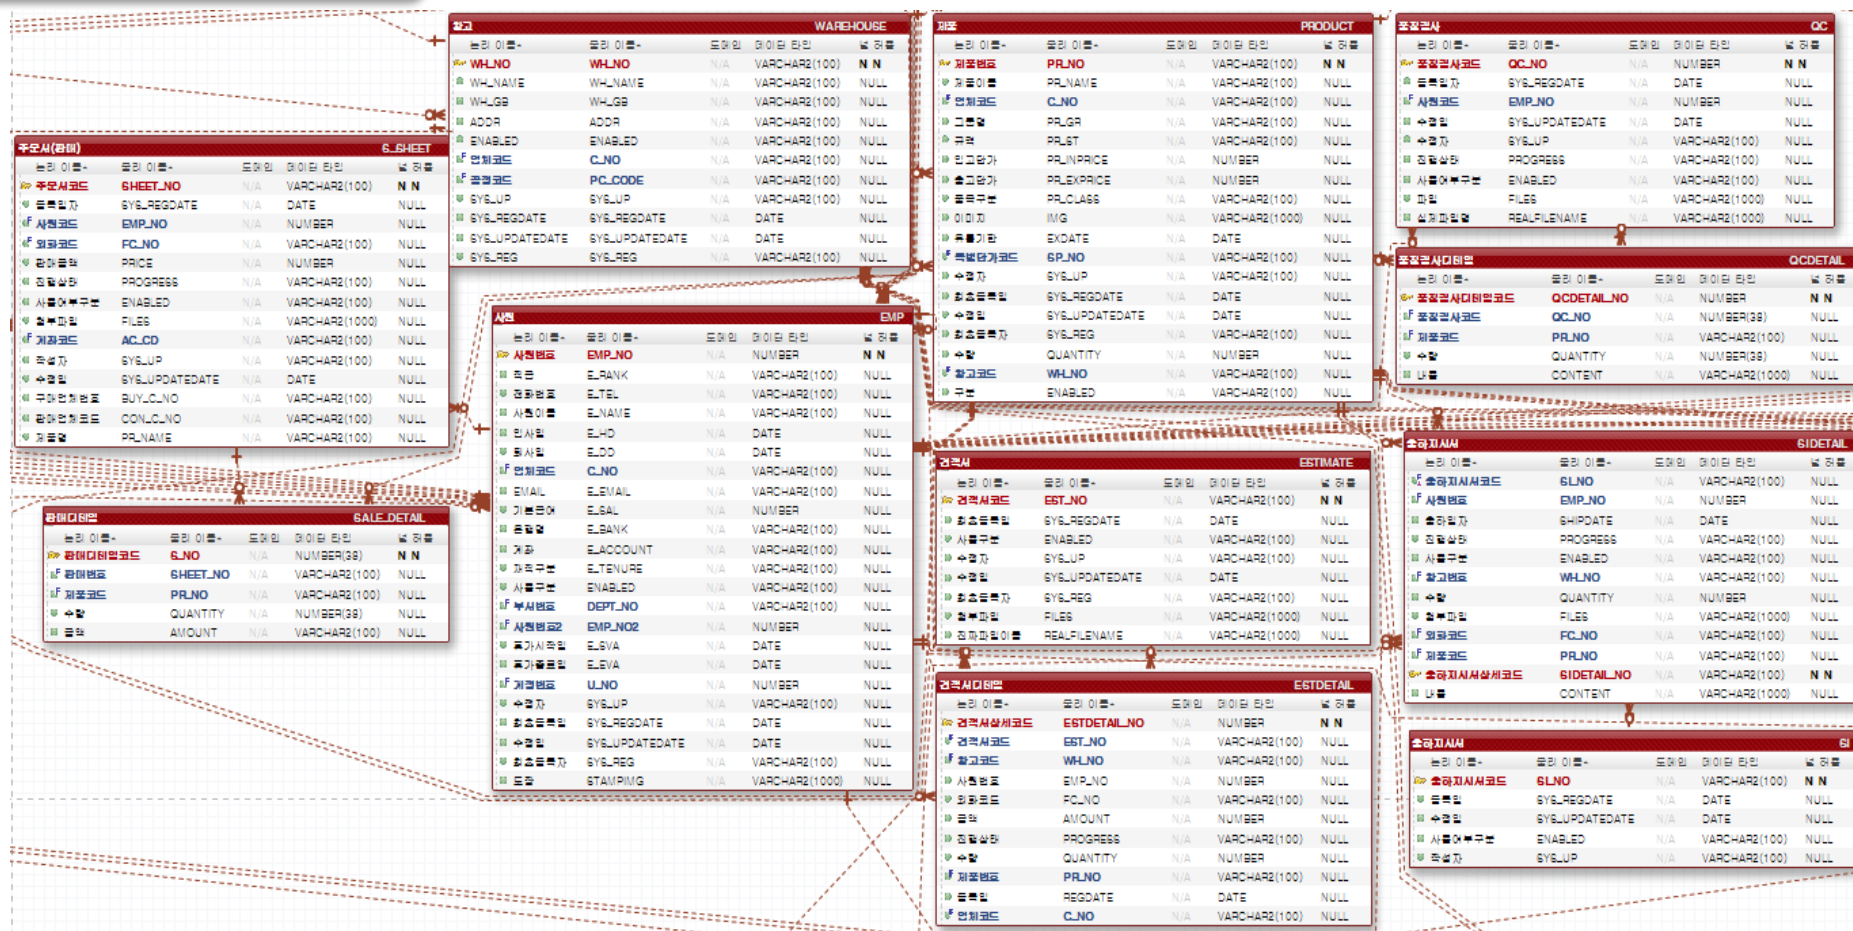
창고 WAREHOUSE

| 논리 이름 | 물리 이름 | 도메인 | 데이터 타입 | 널 허용 |
|---|---|---|---|---|
| WH_NO | WH_NO | N/A | VARCHAR2(100) | N N |
| WH_NAME | WH_NAME | N/A | VARCHAR2(100) | NULL |
| WH_GB | WH_GB | N/A | VARCHAR2(100) | NULL |
| ADDR | ADDR | N/A | VARCHAR2(100) | NULL |
| ENABLED | ENABLED | N/A | VARCHAR2(100) | NULL |
| 업체코드 | C_NO | N/A | VARCHAR2(100) | NULL |
| 품목코드 | PC_CODE | N/A | VARCHAR2(100) | NULL |
| SYS_UP | SYS_UP | N/A | VARCHAR2(100) | NULL |
| SYS_REGDATE | SYS_REGDATE | N/A | DATE | NULL |
| SYS_UPDATEDATE | SYS_UPDATEDATE | N/A | DATE | NULL |
| SYS_REG | SYS_REG | N/A | VARCHAR2(100) | NULL |

제품 PRODUCT

| 논리 이름 | 물리 이름 | 도메인 | 데이터 타입 | 널 허용 |
|---|---|---|---|---|
| 제품번호 | PR_NO | N/A | VARCHAR2(100) | N N |
| 제품이름 | PR_NAME | N/A | VARCHAR2(100) | NULL |
| 업체코드 | C_NO | N/A | VARCHAR2(100) | NULL |
| 그룹명 | PR_GR | N/A | VARCHAR2(100) | NULL |
| 규격 | PR_ST | N/A | VARCHAR2(100) | NULL |
| 입고단가 | PR_INPRICE | N/A | NUMBER | NULL |
| 출고단가 | PR_EXPRICE | N/A | NUMBER | NULL |
| 품목구분 | PR_CLASS | N/A | VARCHAR2(100) | NULL |
| 이미지 | IMG | N/A | VARCHAR2(1000) | NULL |
| 유통기한 | EXDATE | N/A | DATE | NULL |
| 특별단가코드 | SP_NO | N/A | VARCHAR2(100) | NULL |
| 수정자 | SYS_UP | N/A | VARCHAR2(100) | NULL |
| 최초등록일 | SYS_REGDATE | N/A | DATE | NULL |
| 수정일 | SYS_UPDATEDATE | N/A | DATE | NULL |
| 최초등록자 | SYS_REG | N/A | VARCHAR2(100) | NULL |
| 수량 | QUANTITY | N/A | NUMBER | NULL |
| 창고코드 | WH_NO | N/A | VARCHAR2(100) | NULL |
| 구분 | ENABLED | N/A | VARCHAR2(100) | NULL |

품질검사 QC

| 논리 이름 | 물리 이름 | 도메인 | 데이터 타입 | 널 허용 |
|---|---|---|---|---|
| 품질검사코드 | QC_NO | N/A | NUMBER | N N |
| 등록일자 | SYS_REGDATE | N/A | DATE | NULL |
| 사원코드 | EMP_NO | N/A | NUMBER | NULL |
| 수정일 | SYS_UPDATEDATE | N/A | DATE | NULL |
| 수정자 | SYS_UP | N/A | VARCHAR2(100) | NULL |
| 진행상태 | PROGRESS | N/A | VARCHAR2(100) | NULL |
| 사용여부구분 | ENABLED | N/A | VARCHAR2(100) | NULL |
| 파일 | FILES | N/A | VARCHAR2(1000) | NULL |
| 실제파일명 | REALFILENAME | N/A | VARCHAR2(1000) | NULL |

주문서(판매) S_SHEET

| 논리 이름 | 물리 이름 | 도메인 | 데이터 타입 | 널 허용 |
|---|---|---|---|---|
| 주문서코드 | SHEET_NO | N/A | VARCHAR2(100) | N N |
| 등록일자 | SYS_REGDATE | N/A | DATE | NULL |
| 사원코드 | EMP_NO | N/A | NUMBER | NULL |
| 외래코드 | FC_NO | N/A | VARCHAR2(100) | NULL |
| 판매금액 | PRICE | N/A | NUMBER | NULL |
| 진행상태 | PROGRESS | N/A | VARCHAR2(100) | NULL |
| 사용여부구분 | ENABLED | N/A | VARCHAR2(100) | NULL |
| 첨부파일 | FILES | N/A | VARCHAR2(1000) | NULL |
| 거래처코드 | AC_CD | N/A | VARCHAR2(100) | NULL |
| 작성자 | SYS_UP | N/A | VARCHAR2(100) | NULL |
| 수정일 | SYS_UPDATEDATE | N/A | DATE | NULL |
| 구매업체번호 | BUY_C_NO | N/A | VARCHAR2(100) | NULL |
| 판매업체코드 | CON_C_NO | N/A | VARCHAR2(100) | NULL |
| 제품명 | PR_NAME | N/A | VARCHAR2(100) | NULL |

품질검사디테일 QCDETAIL

| 논리 이름 | 물리 이름 | 도메인 | 데이터 타입 | 널 허용 |
|---|---|---|---|---|
| 품질검사디테일코드 | QCDETAIL_NO | N/A | NUMBER | N N |
| 품질검사코드 | QC_NO | N/A | NUMBER(38) | NULL |
| 제품코드 | PR_NO | N/A | VARCHAR2(100) | NULL |
| 수량 | QUANTITY | N/A | NUMBER(38) | NULL |
| 내용 | CONTENT | N/A | VARCHAR2(1000) | NULL |

사원 EMP

| 논리 이름 | 물리 이름 | 도메인 | 데이터 타입 | 널 허용 |
|---|---|---|---|---|
| 사원번호 | EMP_NO | N/A | NUMBER | N N |
| 직급 | E_RANK | N/A | VARCHAR2(100) | NULL |
| 전화번호 | E_TEL | N/A | VARCHAR2(100) | NULL |
| 사원이름 | E_NAME | N/A | VARCHAR2(100) | NULL |
| 입사일 | E_HD | N/A | DATE | NULL |
| 퇴사일 | E_DD | N/A | DATE | NULL |
| 업체코드 | C_NO | N/A | VARCHAR2(100) | NULL |
| EMAIL | E_EMAIL | N/A | VARCHAR2(100) | NULL |
| 기본급여 | E_SAL | N/A | NUMBER | NULL |
| 은행명 | E_BANK | N/A | VARCHAR2(100) | NULL |
| 계좌 | E_ACCOUNT | N/A | VARCHAR2(100) | NULL |
| 재직구분 | E_TENURE | N/A | VARCHAR2(100) | NULL |
| 사용구분 | ENABLED | N/A | VARCHAR2(100) | NULL |
| 부서번호 | DEPT_NO | N/A | VARCHAR2(100) | NULL |
| 사원번호2 | EMP_NO2 | N/A | NUMBER | NULL |
| 평가시작일 | E_SVA | N/A | DATE | NULL |
| 평가종료일 | E_EVA | N/A | DATE | NULL |
| 계정번호 | U_NO | N/A | NUMBER | NULL |
| 수정자 | SYS_UP | N/A | VARCHAR2(100) | NULL |
| 최초등록일 | SYS_REGDATE | N/A | DATE | NULL |
| 수정일 | SYS_UPDATEDATE | N/A | DATE | NULL |
| 최초등록자 | SYS_REG | N/A | VARCHAR2(100) | NULL |
| 도장 | STAMPIMG | N/A | VARCHAR2(1000) | NULL |

견적서 ESTIMATE

| 논리 이름 | 물리 이름 | 도메인 | 데이터 타입 | 널 허용 |
|---|---|---|---|---|
| 견적서코드 | EST_NO | N/A | VARCHAR2(100) | N N |
| 최초등록일 | SYS_REGDATE | N/A | DATE | NULL |
| 사용구분 | ENABLED | N/A | VARCHAR2(100) | NULL |
| 수정자 | SYS_UP | N/A | VARCHAR2(100) | NULL |
| 수정일 | SYS_UPDATEDATE | N/A | DATE | NULL |
| 최초등록자 | SYS_REG | N/A | VARCHAR2(100) | NULL |
| 첨부파일 | FILES | N/A | VARCHAR2(1000) | NULL |
| 진짜파일이름 | REALFILENAME | N/A | VARCHAR2(1000) | NULL |

출하지시서 SIDETAIL

| 논리 이름 | 물리 이름 | 도메인 | 데이터 타입 | 널 허용 |
|---|---|---|---|---|
| 출하지시서코드 | SI_NO | N/A | VARCHAR2(100) | NULL |
| 사원번호 | EMP_NO | N/A | NUMBER | NULL |
| 출하일자 | SHIPDATE | N/A | DATE | NULL |
| 진행상태 | PROGRESS | N/A | VARCHAR2(100) | NULL |
| 사용구분 | ENABLED | N/A | VARCHAR2(100) | NULL |
| 창고번호 | WH_NO | N/A | VARCHAR2(100) | NULL |
| 수량 | QUANTITY | N/A | NUMBER | NULL |
| 첨부파일 | FILES | N/A | VARCHAR2(1000) | NULL |
| 외래코드 | FC_NO | N/A | VARCHAR2(100) | NULL |
| 제품코드 | PR_NO | N/A | VARCHAR2(100) | NULL |
| 출하지시상세코드 | SIDETAIL_NO | N/A | VARCHAR2(100) | N N |
| 내용 | CONTENT | N/A | VARCHAR2(1000) | NULL |

판매디테일 SALE_DETAIL

| 논리 이름 | 물리 이름 | 도메인 | 데이터 타입 | 널 허용 |
|---|---|---|---|---|
| 판매디테일코드 | S_NO | N/A | NUMBER(38) | N N |
| 판매번호 | SHEET_NO | N/A | VARCHAR2(100) | NULL |
| 제품코드 | PR_NO | N/A | VARCHAR2(100) | NULL |
| 수량 | QUANTITY | N/A | NUMBER(38) | NULL |
| 금액 | AMOUNT | N/A | VARCHAR2(100) | NULL |

견적서디테일 ESTDETAIL

| 논리 이름 | 물리 이름 | 도메인 | 데이터 타입 | 널 허용 |
|---|---|---|---|---|
| 견적서상세코드 | ESTDETAIL_NO | N/A | NUMBER | N N |
| 견적서코드 | EST_NO | N/A | VARCHAR2(100) | NULL |
| 창고코드 | WH_NO | N/A | VARCHAR2(100) | NULL |
| 사원번호 | EMP_NO | N/A | NUMBER | NULL |
| 외래코드 | FC_NO | N/A | VARCHAR2(100) | NULL |
| 금액 | AMOUNT | N/A | NUMBER | NULL |
| 진행상태 | PROGRESS | N/A | VARCHAR2(100) | NULL |
| 수량 | QUANTITY | N/A | NUMBER | NULL |
| 제품번호 | PR_NO | N/A | VARCHAR2(100) | NULL |
| 등록일 | REGDATE | N/A | DATE | NULL |
| 업체코드 | C_NO | N/A | VARCHAR2(100) | NULL |

출하지시서 SI

| 논리 이름 | 물리 이름 | 도메인 | 데이터 타입 | 널 허용 |
|---|---|---|---|---|
| 출하지시서코드 | SI_NO | N/A | VARCHAR2(100) | N N |
| 등록일 | SYS_REGDATE | N/A | DATE | NULL |
| 수정일 | SYS_UPDATEDATE | N/A | DATE | NULL |
| 사용여부구분 | ENABLED | N/A | VARCHAR2(100) | NULL |
| 작성자 | SYS_UP | N/A | VARCHAR2(100) | NULL |